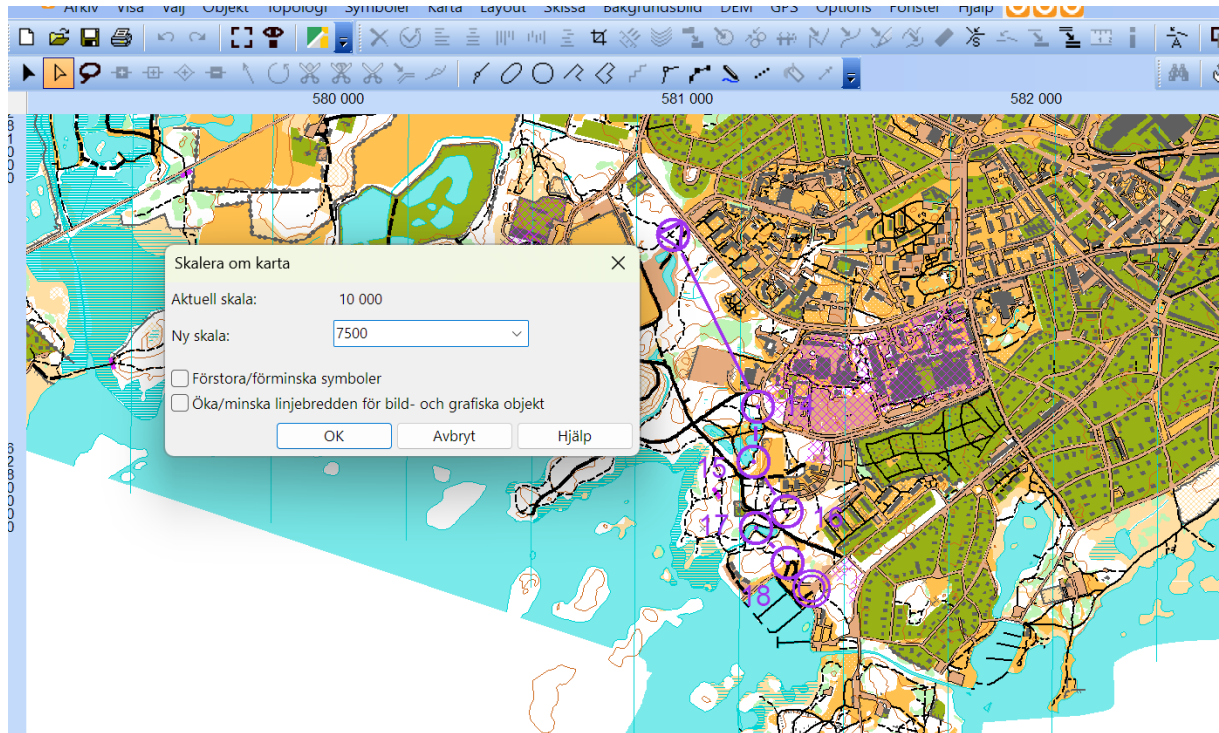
Arkiv Visa Välj Objekt Topologi Symboler Karta Layout Skissa Bakgrundsbild DEM GPS Options Fönster Hjälp

580 000
581 000
582 000

Skalera om karta

Aktuell skala: 10 000

Ny skala: 7500

Förstora/förminska symboler

Öka/minska linjebredden för bild- och grafiska objekt

OK Avbryt Hjälp

14
15
16
17
18